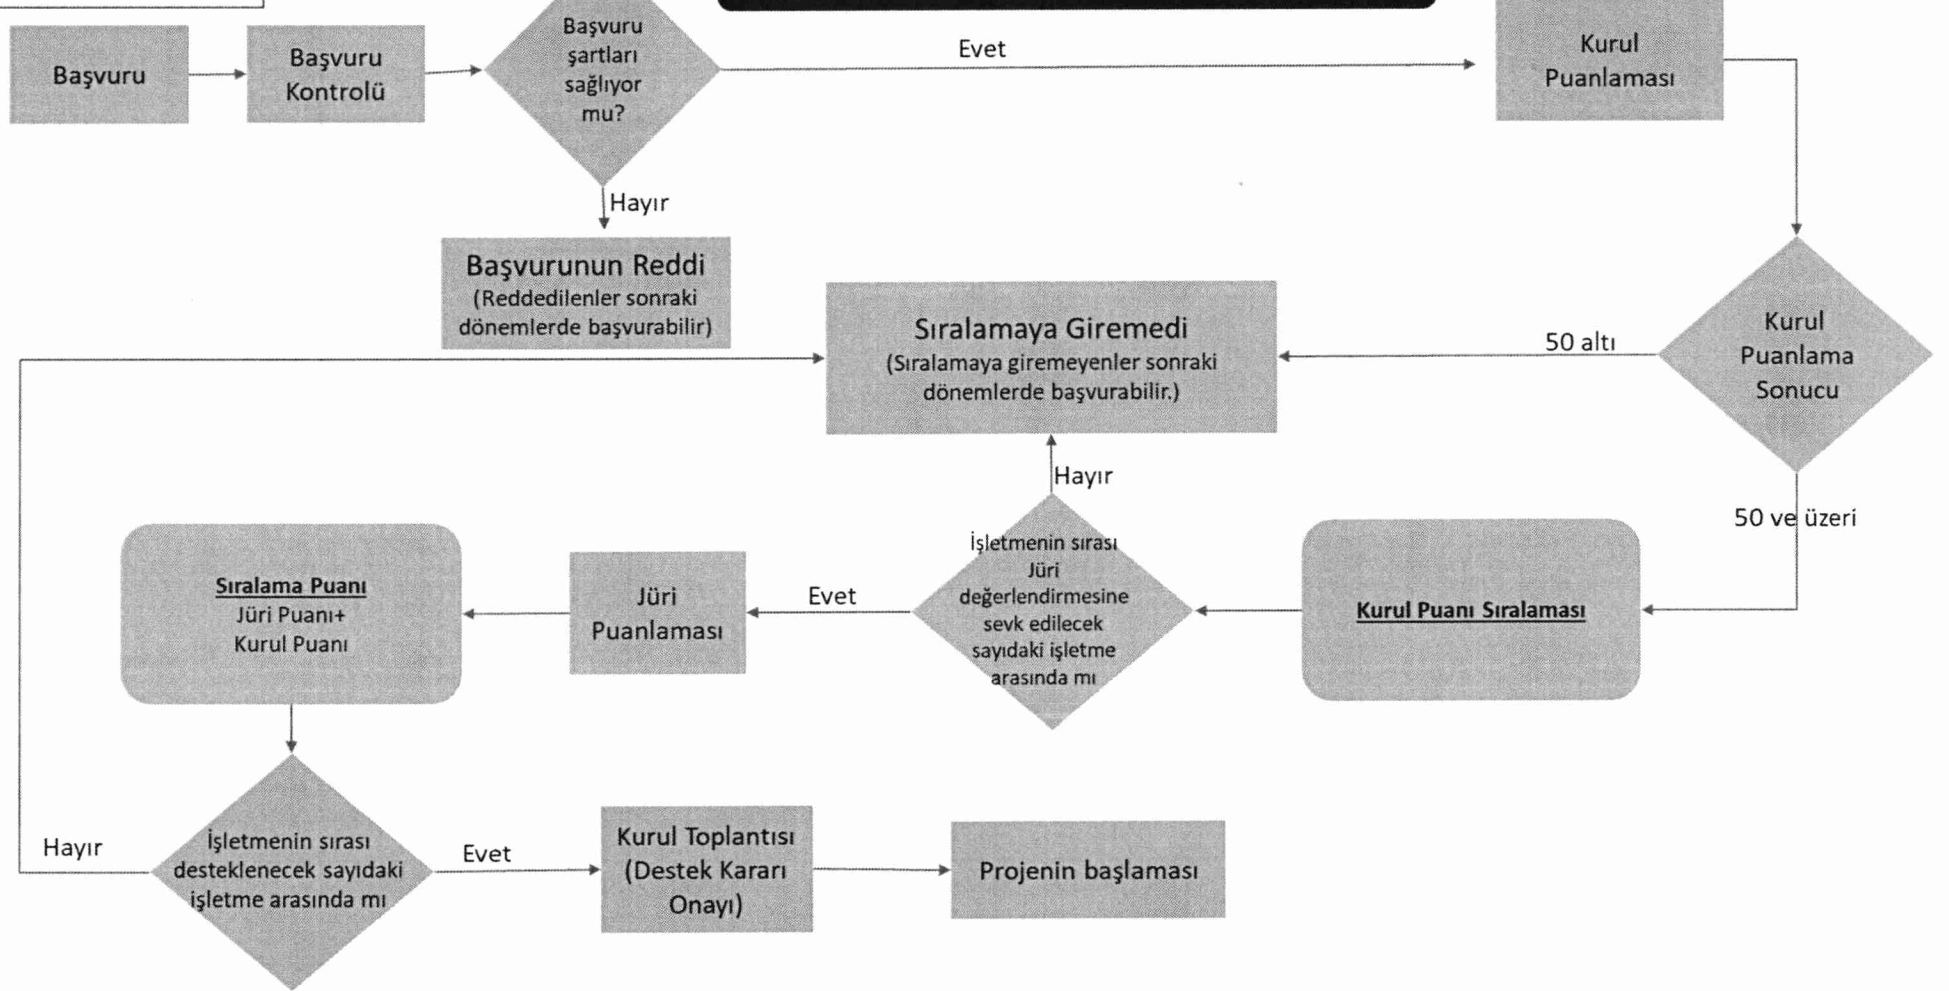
Başvuru

Başvuru Kontrolü

Başvuru şartları sağlıyor mu?

Evet

Kurul Puanlaması

Hayır

Başvurunun Reddi
(Reddedilenler sonraki dönemlerde başvurabilir)

Sıralamaya Giremedi
(Sıralamaya giremeyenler sonraki dönemlerde başvurabilir.)

50 altı

Kurul Puanlama Sonucu

Hayır

50 ve üzeri

Sıralama Puanı
Jüri Puanı+
Kurul Puanı

Jüri Puanlaması

Evet

İşletmenin sırası Jüri değerlendirmesine sevk edilecek sayıdaki işletme arasında mı

Kurul Puanı Sıralaması

Hayır

İşletmenin sırası desteklenecek sayıdaki işletme arasında mı

Evet

Kurul Toplantısı
(Destek Kararı Onayı)

Projenin başlaması